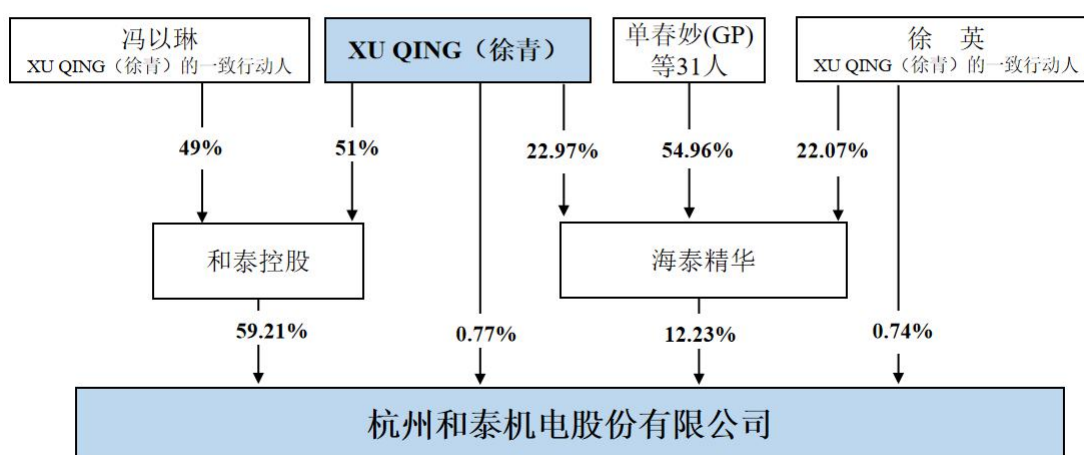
冯以琳
XU QING（徐青）的一致行动人

XU QING（徐青）

单春妙(GP)
等31人

徐 英
XU QING（徐青）的一致行动人

49%

51%

22.97%

54.96%

22.07%

和泰控股

海泰精华

59.21%

0.77%

12.23%

0.74%

杭州和泰机电股份有限公司